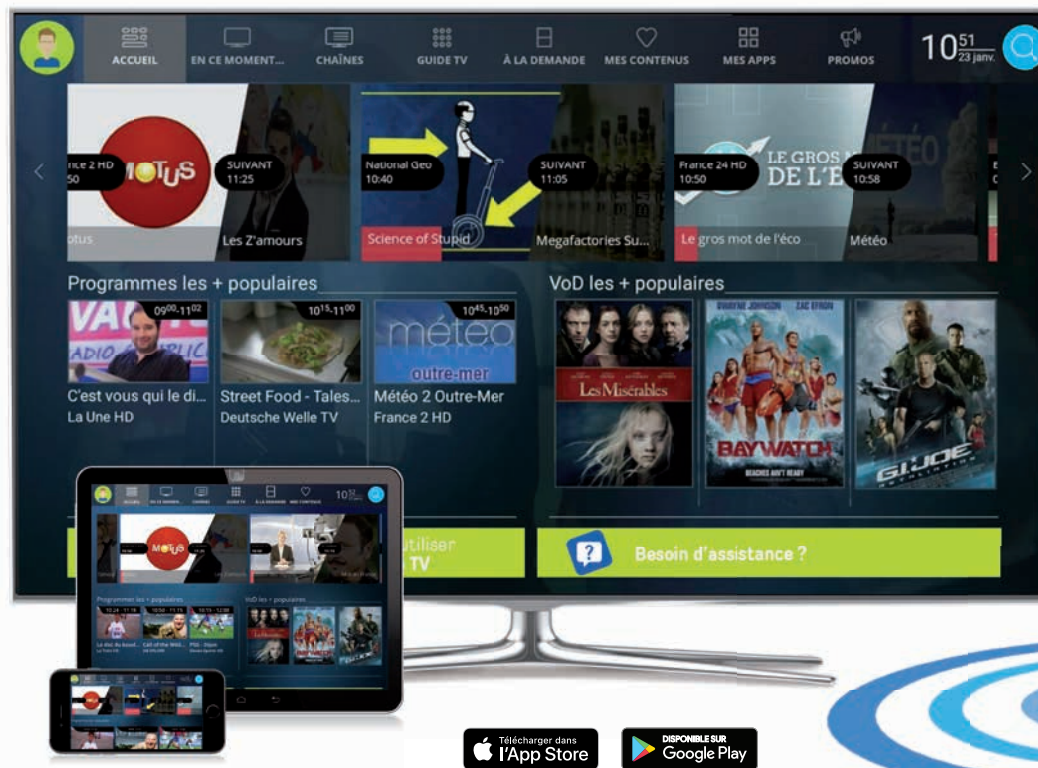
ACCUEIL EN CE MOMENT... CHAÎNES GUIDE TV À LA DEMANDE MES CONTENUS MES APPS PROMOS

$10^{51}$ 23 janv.

nce 2 HD
50
MOTUS
SUIVANT
11:25
otus
Les Z'amours

National Geo
10:40
SUIVANT
11:05
Science of Stupid
Megafactories Su...

France 24 HD
10:50
LE GROS M
DE L'E
SUIVANT
10:58
Le gros mot de l'éco
Météo

Programmes les + populaires

$09^{00}$-$11^{02}$
C'est vous qui le di...
La Une HD

$10^{15}$-$11^{00}$
Street Food - Tales...
Deutsche Welle TV

$10^{45}$-$10^{50}$
météo outre-mer
Météo 2 Outre-Mer
France 2 HD

VoD les + populaires

Les Misérables
DWAYNE JOHNSON ZAC EFRON
BAYWATCH
G.I. JOE

utiliser
TV

Besoin d'assistance ?

Télécharger dans l'App Store

DISPONIBLE SUR Google Play